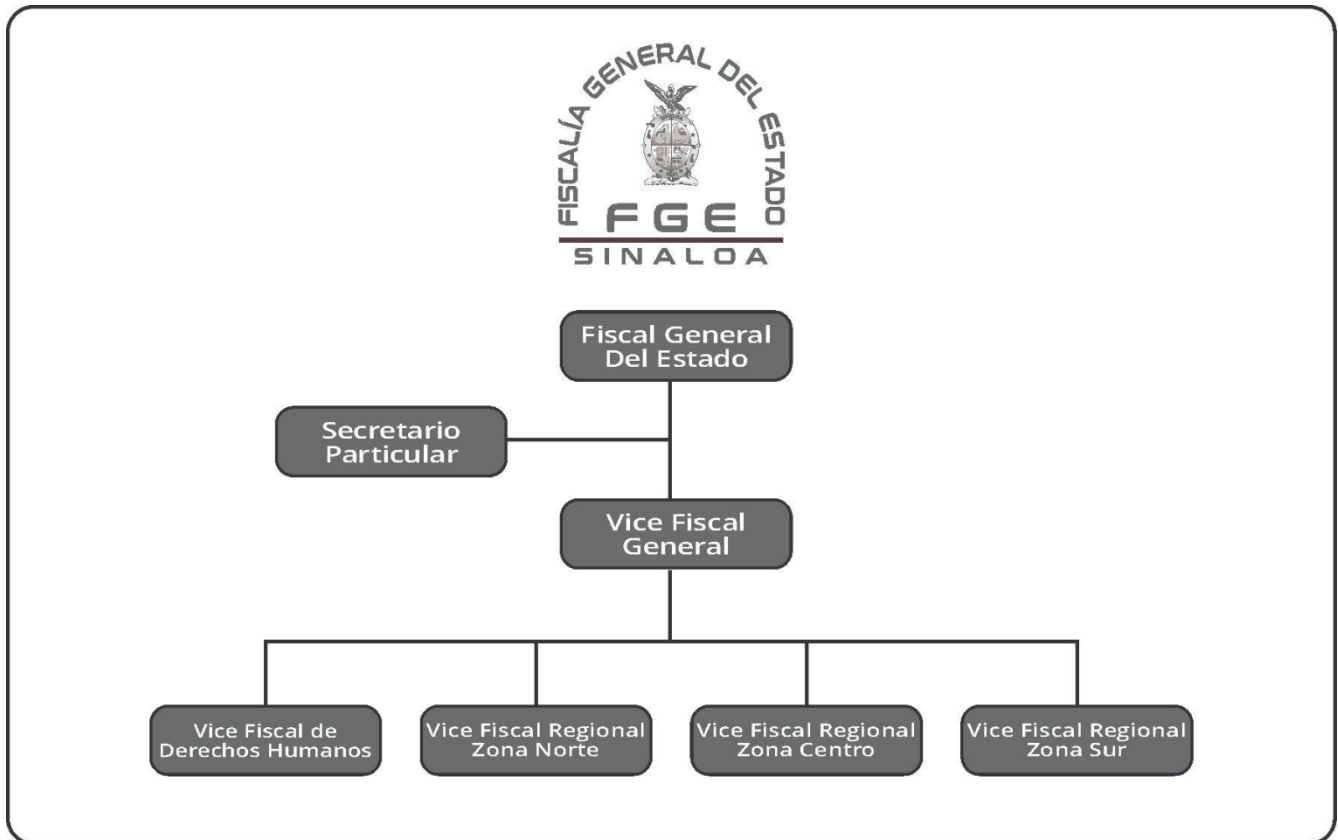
FISCALÍA GENERAL DEL ESTADO
FGE
SINALOA

Fiscal General Del Estado

Secretario Particular

Vice Fiscal General

Vice Fiscal de Derechos Humanos

Vice Fiscal Regional Zona Norte

Vice Fiscal Regional Zona Centro

Vice Fiscal Regional Zona Sur